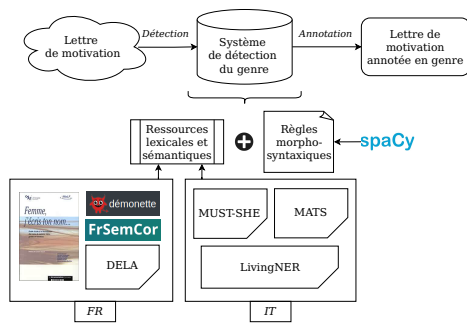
Lettre de motivation

Détection

Système de détection du genre

Annotation

Lettre de motivation annotée en genre

Ressources lexicales et sémantiques

Règles morpho-syntaxiques

spaCy

Femme, j'écris ton nom...

démonette

FrSemCor

DELA

FR

MUST-SHE

MATS

LivingNER

IT